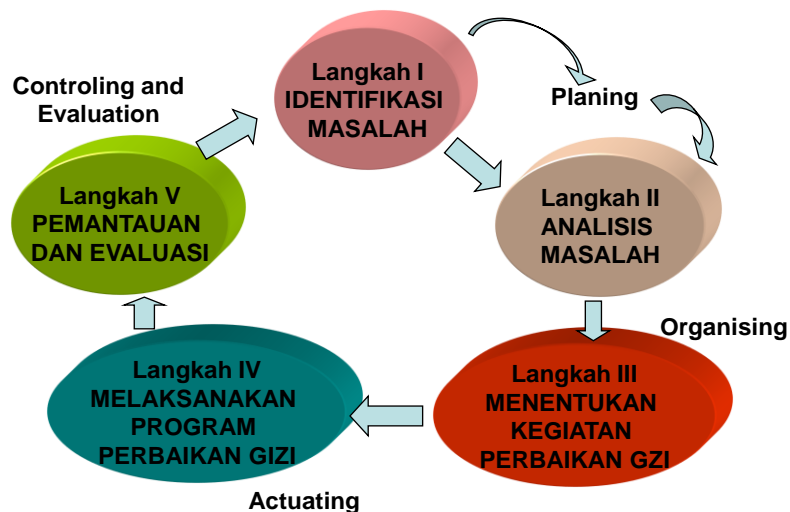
Controling and Evaluation

Langkah I
IDENTIFIKASI
MASALAH

Planing

Langkah II
ANALISIS
MASALAH

Organising

Langkah III
MENENTUKAN
KEGIATAN
PERBAIKAN GZI

Langkah IV
MELAKSANAKAN
PROGRAM
PERBAIKAN GIZI

Actuating

Langkah V
PEMANTAUAN
DAN EVALUASI